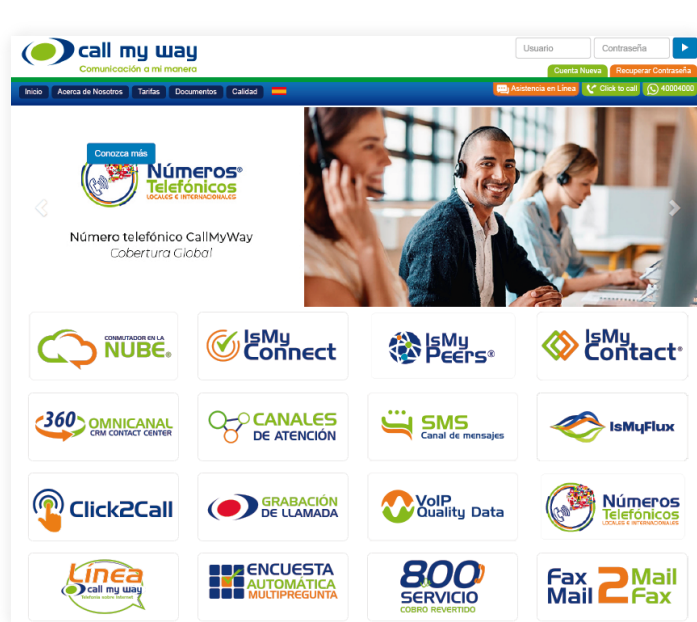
call my way
Comunicación a mi manera

Usuario
Contraseña
Cuenta Nueva
Recuperar Contraseña

Inicio
Acerca de Nosotros
Tarifas
Documentos
Calidad

Asistencia en Línea
Click to call
40004000

Conozca más
Números Telefónicos
LOCALES E INTERNACIONALES

Número telefónico CallMyWay
Cobertura Global

CONMUTADOR EN LA NUBE

IsMy Connect

IsMy Peers

IsMy Contact

360 OMNICANAL
CRM CONTACT CENTER

CANALES DE ATENCIÓN

SMS
Canal de mensajes

IsMyFlux

Click2Call

GRABACIÓN DE LLAMADA

VoIP Quality Data

Números Telefónicos
LOCALES E INTERNACIONALES

Línea
call my way
telefonía sobre internet

ENCUESTA AUTOMÁTICA MULTIPREGUNTA

800 SERVICIO
COBRO REVERTIDO

Fax 2 Mail
Mail 2 Fax